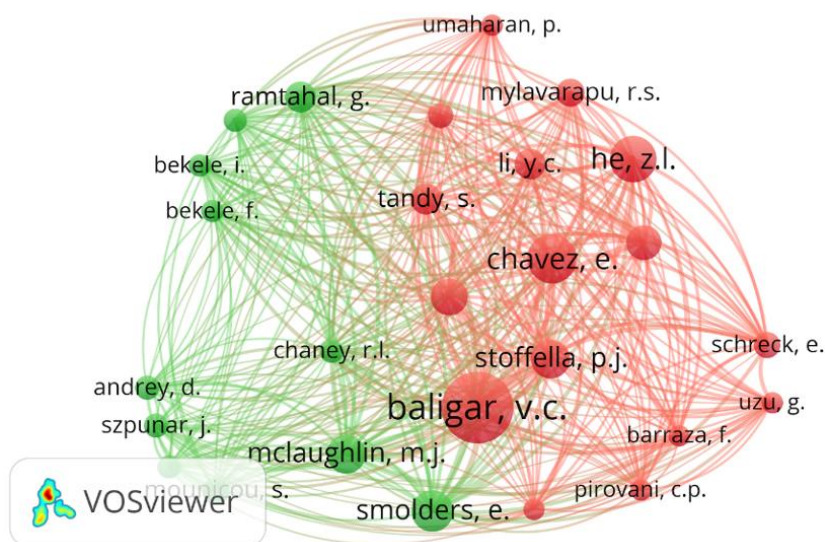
umaharan, p.
ramtahal, g.
mylavarapu, r.s.
bekele, i.
li, y.c.
he, z.l.
bekele, f.
tandy, s.
chavez, e.
chaney, r.l.
stoffella, p.j.
schreck, e.
andrey, d.
baligar, v.c.
uzu, g.
szpunar, j.
barraza, f.
mclaughlin, m.j.
mounicou, s.
pirovani, c.p.
smolders, e.
VOSviewer